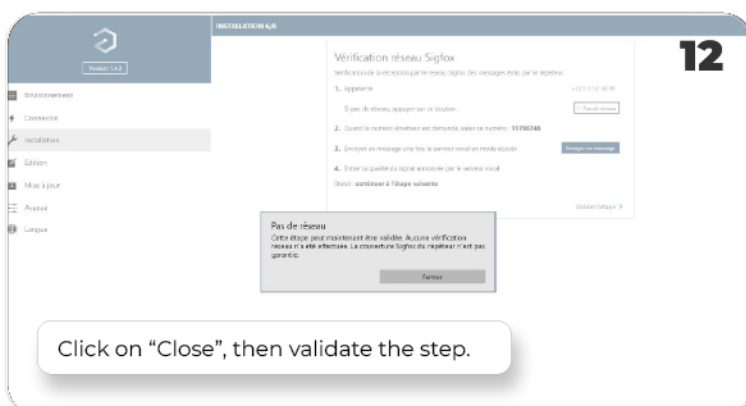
INSTALLATION 4/8

12

Version 1.4.0

Environnement

Connexion

Installation

Édition

Mise à jour

Avancé

Langue

Vérification réseau Sigfox

Vérification de la réception par le réseau Sigfox des messages émis par le répéteur.

1. Appareil

Si pas de réseau, appuyer sur ce bouton :

Pas de réseau

2. Quand le numéro émetteur est demandé, saisir ce numéro : 11786746

3. Envoyer un message une fois le serveur vocal en mode écoute

Envoyer un message

4. Écouter la qualité du signal annoncée par le serveur vocal

Donc : continuer à l'étape suivante

Valider l'étape >

Pas de réseau

Cette étape peut maintenant être validée. Aucune vérification réseau n'a été effectuée. La couverture Sigfox du répéteur n'est pas garantie.

Fermer

Click on “Close”, then validate the step.